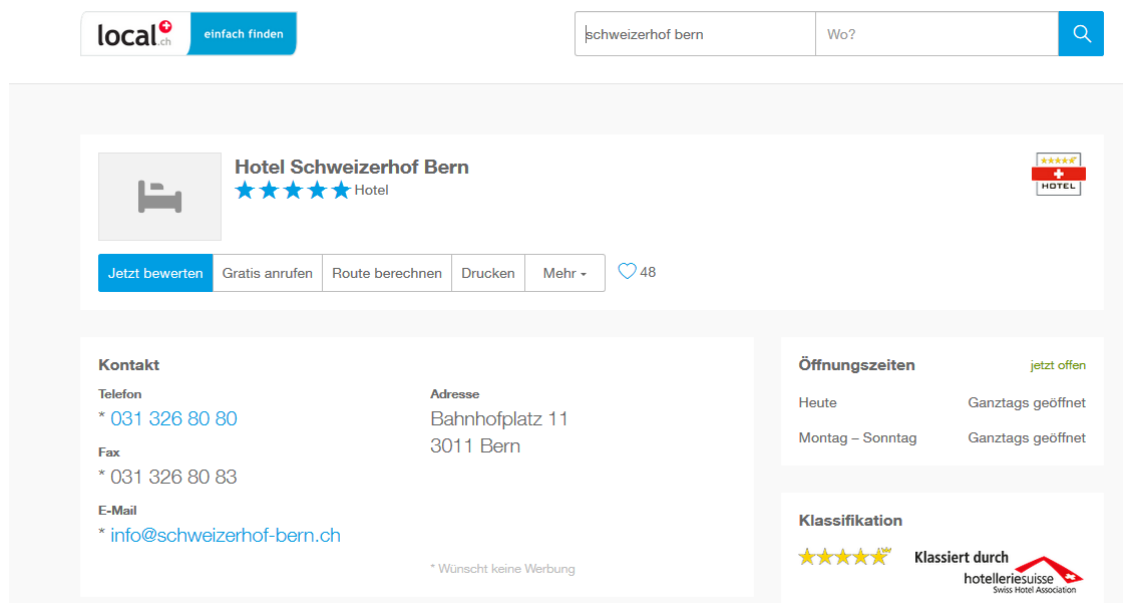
local.ch einfach finden

schweizerhof bern | Wo?

Hotel Schweizerhof Bern
Hotel

HOTEL

Jetzt bewerten | Gratis anrufen | Route berechnen | Drucken | Mehr

48

Kontakt

Telefon
* 031 326 80 80

Fax
* 031 326 80 83

E-Mail
* info@schweizerhof-bern.ch

Adresse
Bahnhofplatz 11
3011 Bern

* Wünscht keine Werbung

Öffnungszeiten
jetzt offen

| Heute | Ganztags geöffnet |
|---|---|
| Montag – Sonntag | Ganztags geöffnet |

Klassifikation

Klassiert durch
hotelleriesuisse
Swiss Hotel Association